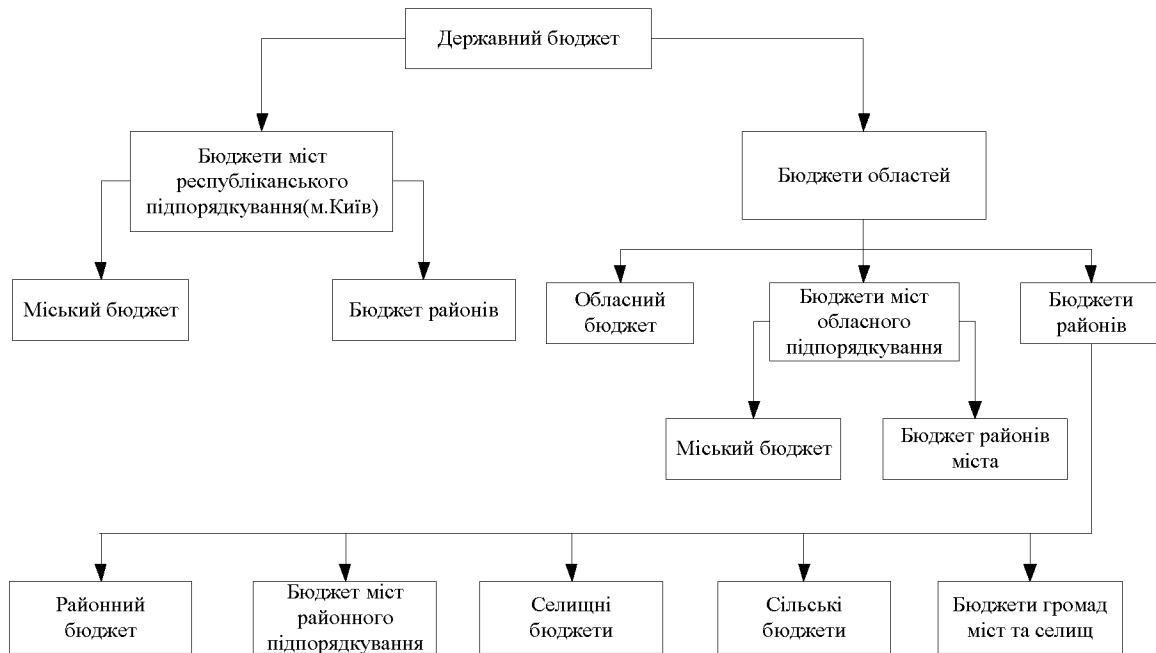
Державний бюджет

Бюджети міст республіканського підпорядкування(м.Київ)

Бюджети областей

Міський бюджет

Бюджет районів

Обласний бюджет

Бюджети міст обласного підпорядкування

Бюджети районів

Міський бюджет

Бюджет районів міста

Районний бюджет

Бюджет міст районного підпорядкування

Селищні бюджети

Сільські бюджети

Бюджети громад міст та селищ